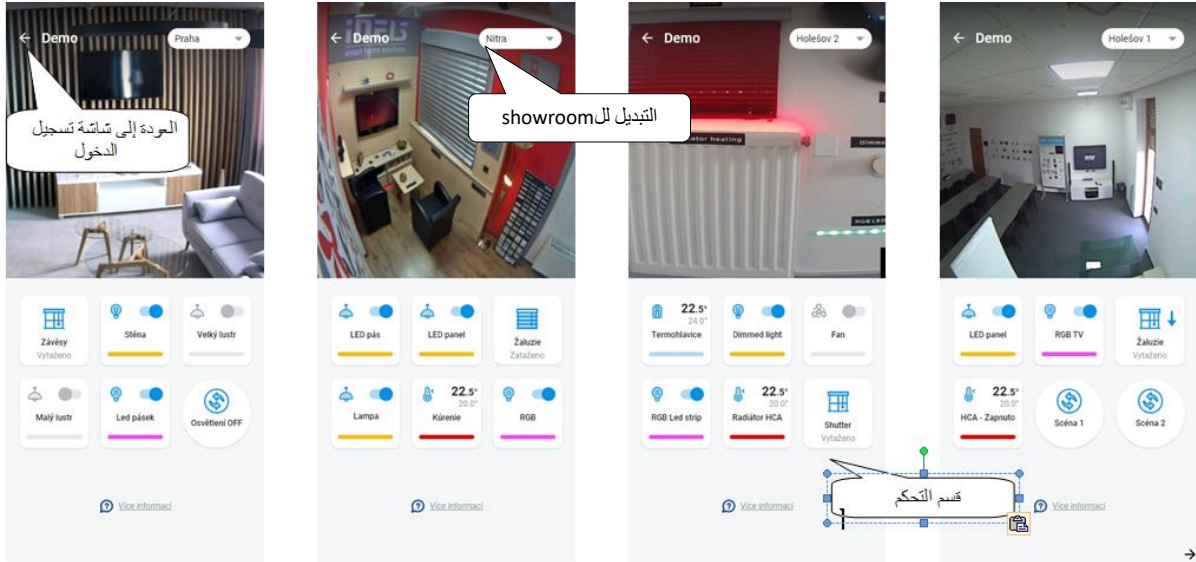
← Demo
Praha

العودة إلى شاشة تسجيل الدخول

Závěsy
Vytaženo

Stěna

Velký lustr

Malý lustr

Led pásek

Osvětlení OFF

Více informací

← Demo
Nitra

التبديل للshowroom

LED pás

LED panel

Žaluzie
Zataženo

Lampa

22.5°
20.0°
Kúrenie

RGB

Více informací

← Demo
Holešov 2

Termohlavice
22.5°
24.0°

Dimmed light

Fan

RGB Led strip

22.5°
20.0°
Radiátor HCA

Shutter
Vytaženo

قسم التحكم

Více informací

← Demo
Holešov 1

LED panel

RGB TV

Žaluzie
Vytaženo

22.5°
20.0°
HCA - Zapnuto

Scéna 1

Scéna 2

Více informací